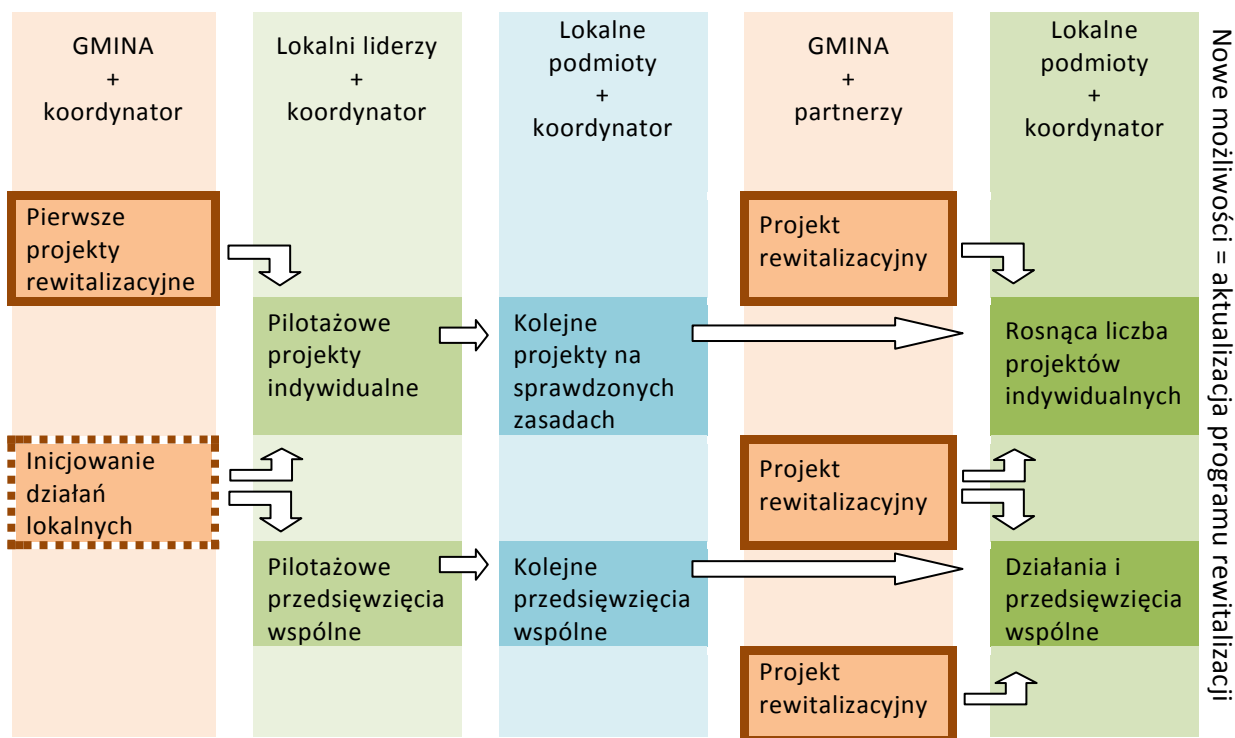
GMINA
+
koordynator

Lokalni liderzy
+
koordynator

Lokalne podmioty
+
koordynator

GMINA
+
partnerzy

Lokalne podmioty
+
koordynator

Nowe możliwości = aktualizacja programu rewitalizacji

Pierwsze projekty rewitalizacyjne

Projekt rewitalizacyjny

Pilotażowe projekty indywidualne

Kolejne projekty na sprawdzonych zasadach

Rosnąca liczba projektów indywidualnych

Inicjowanie działań lokalnych

Projekt rewitalizacyjny

Pilotażowe przedsięwzięcia wspólne

Kolejne przedsięwzięcia wspólne

Działania i przedsięwzięcia wspólne

Projekt rewitalizacyjny